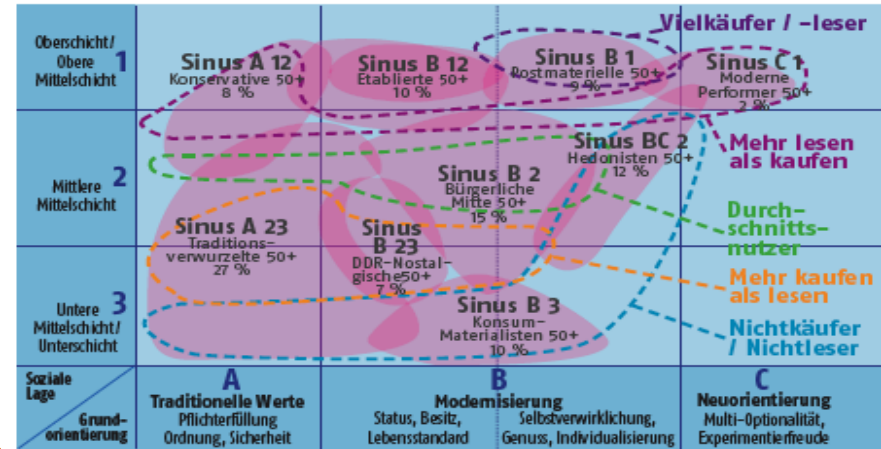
Oberschicht/ Obere Mittelschicht 1

Mittlere Mittelschicht 2

Untere Mittelschicht/ Unterschicht 3

Soziale Lage

Grund-orientierung

Sinus A 12
Konservative 50+
8 %

Sinus B 12
Etablierte 50+
10 %

Sinus B 1
Postmaterielle 50+
9 %

Sinus C 1
Moderne Performer 50+
2 %

Sinus BC 2
Hedonisten 50+
12 %

Sinus B 2
Bürgerliche Mitte 50+
15 %

Sinus A 23
Traditionsverwurzelte 50+
27 %

Sinus B 23
DDR-Nostalgische50+
7 %

Sinus B 3
Konsum-Materialisten 50+
10 %

Vielkäufer / -leser

Mehr lesen als kaufen

Durchschnittsnutzer

Mehr kaufen als lesen

Nichtkäufer / Nichtleser

A
Traditionelle Werte
Pflichterfüllung
Ordnung, Sicherheit

B
Modernisierung
Status, Besitz, Lebensstandard
Selbstverwirklichung, Genuss, Individualisierung

C
Neuorientierung
Multi-Optionalität, Experimentierfreude